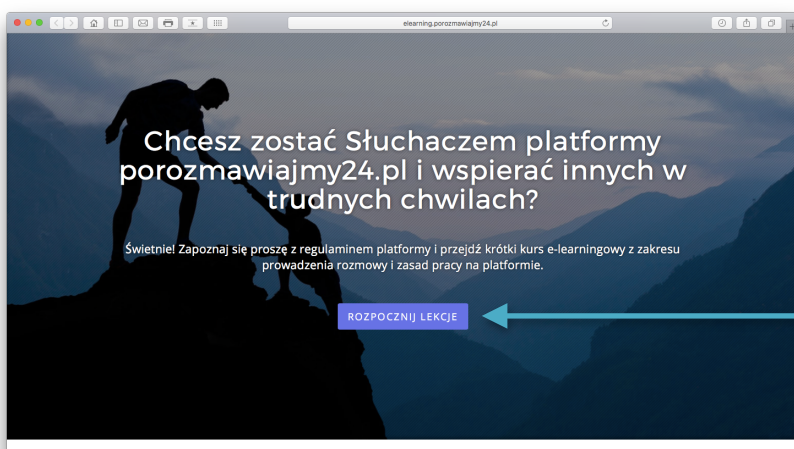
elearning.porozmawiajmy24.pl

Chcesz zostać Słuchaczem platformy porozmawiajmy24.pl i wspierać innych w trudnych chwilach?

Świetnie! Zapoznaj się proszę z regulaminem platformy i przejdź krótki kurs e-learningowy z zakresu prowadzenia rozmowy i zasad pracy na platformie.

ROZPOCZNIJ LEKCJE